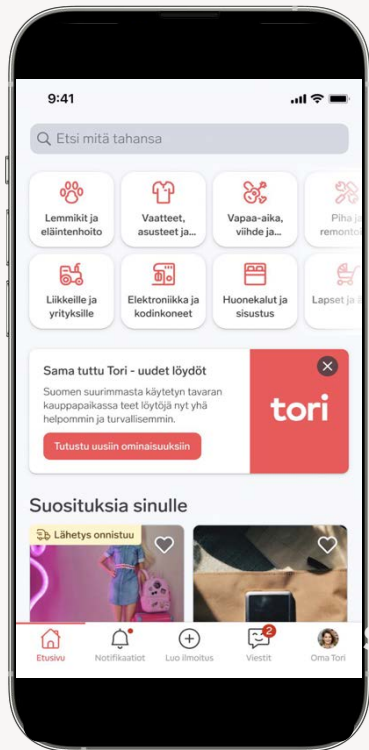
9:41

Etsi mitä tahansa

Lemmikit ja eläintenhoito

Vaatteet, asusteet ja...

Vapaa-aika, viihde ja...

Piha ja remontoi

Liikkeille ja yrityksille

Elektroniikka ja kodinkoneet

Huonekalut ja sisustus

Lapset ja

Sama tuttu Tori - uudet löydöt

Suomen suurimmasta käytetyn tavaran kauppapaikassa teet löytöjä nyt yhä helpommin ja turvallisemmin.

Tutustu uusiin ominaisuuksiin

tori

Suosituksia sinulle

Lähetys onnistuu

Etusivu

Notifikaatiot

Luo ilmoitus

2

Viestit

Oma Tori